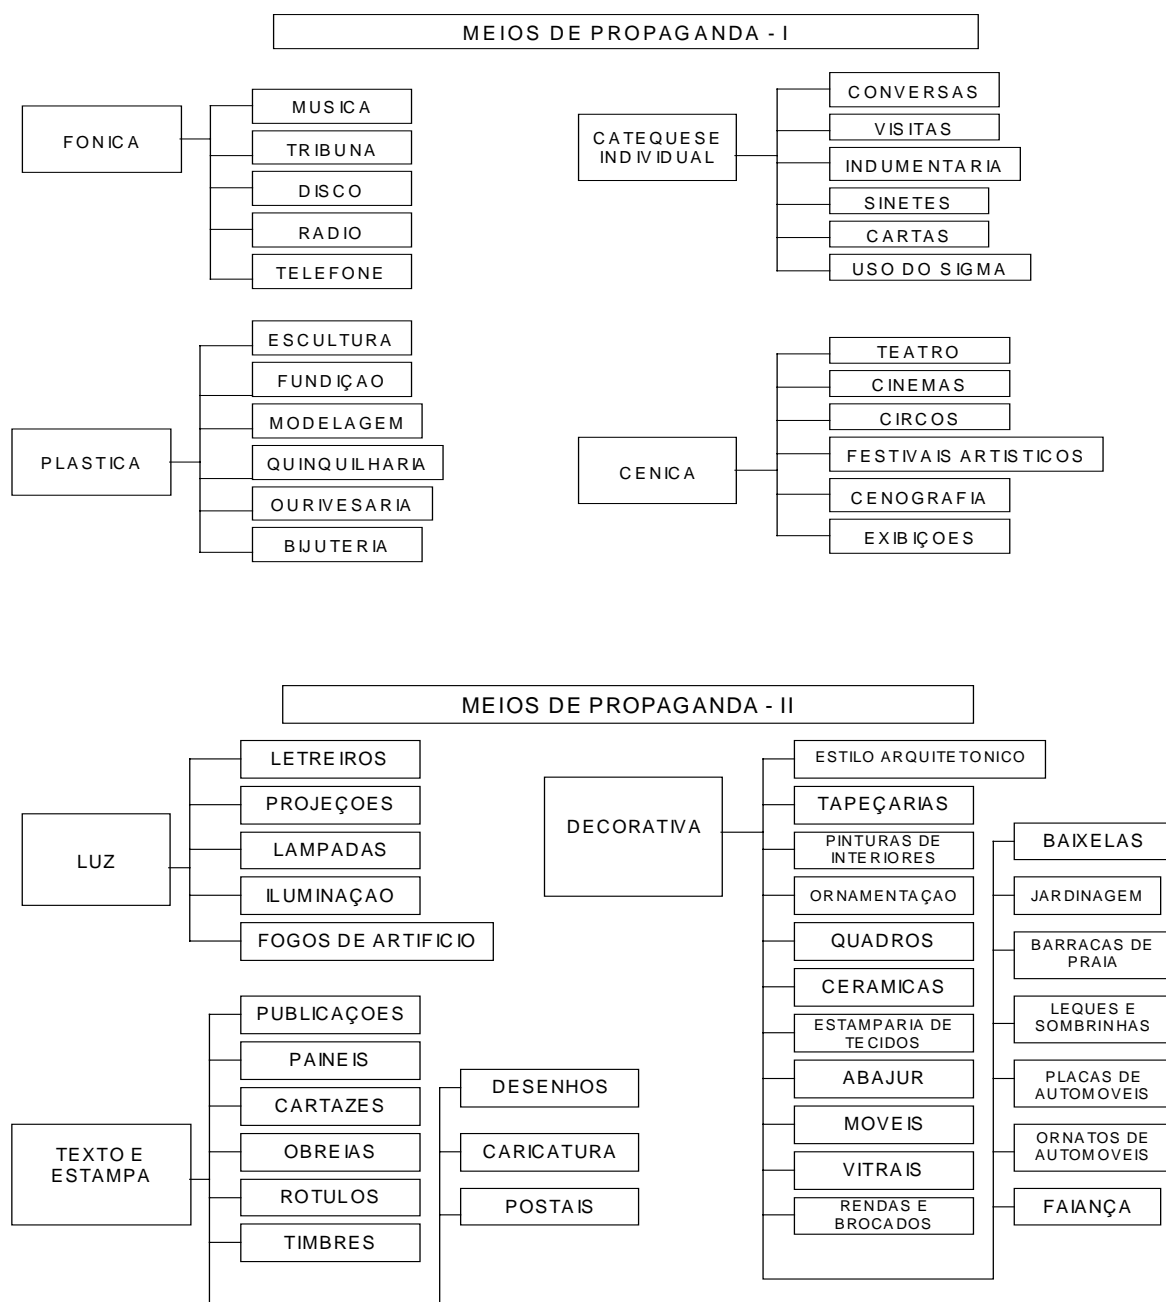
MEIOS DE PROPAGANDA - I

FONICA

MUSICA

TRIBUNA

DISCO

RADIO

TELEFONE

CATEQUESE INDIVIDUAL

CONVERSAS

VISITAS

INDUMENTARIA

SINETES

CARTAS

USO DO SIGMA

PLASTICA

ESCULTURA

FUNDIÇAO

MODELAGEM

QUINQUILHARIA

OURIVESARIA

BIJUTERIA

CENICA

TEATRO

CINEMAS

CIRCOS

FESTIVAIS ARTISTICOS

CENOGRAFIA

EXIBIÇOES

MEIOS DE PROPAGANDA - II

LUZ

LETREIROS

PROJEÇOES

LAMPADAS

ILUMINAÇAO

FOGOS DE ARTIFICIO

DECORATIVA

ESTILO ARQUITETONICO

TAPEÇARIAS

PINTURAS DE INTERIORES

ORNAMENTAÇAO

QUADROS

CERAMICAS

ESTAMPARIA DE TECIDOS

ABAJUR

MOVEIS

VITRAIS

RENDAS E BROCADOS

BAIXELAS

JARDINAGEM

BARRACAS DE PRAIA

LEQUES E SOMBRINHAS

PLACAS DE AUTOMOVEIS

ORNATOS DE AUTOMOVEIS

FAIANÇA

TEXTO E ESTAMPA

PUBLICAÇOES

PAINEIS

CARTAZES

OBREIAS

ROTULOS

TIMBRES

DESENHOS

CARICATURA

POSTAIS